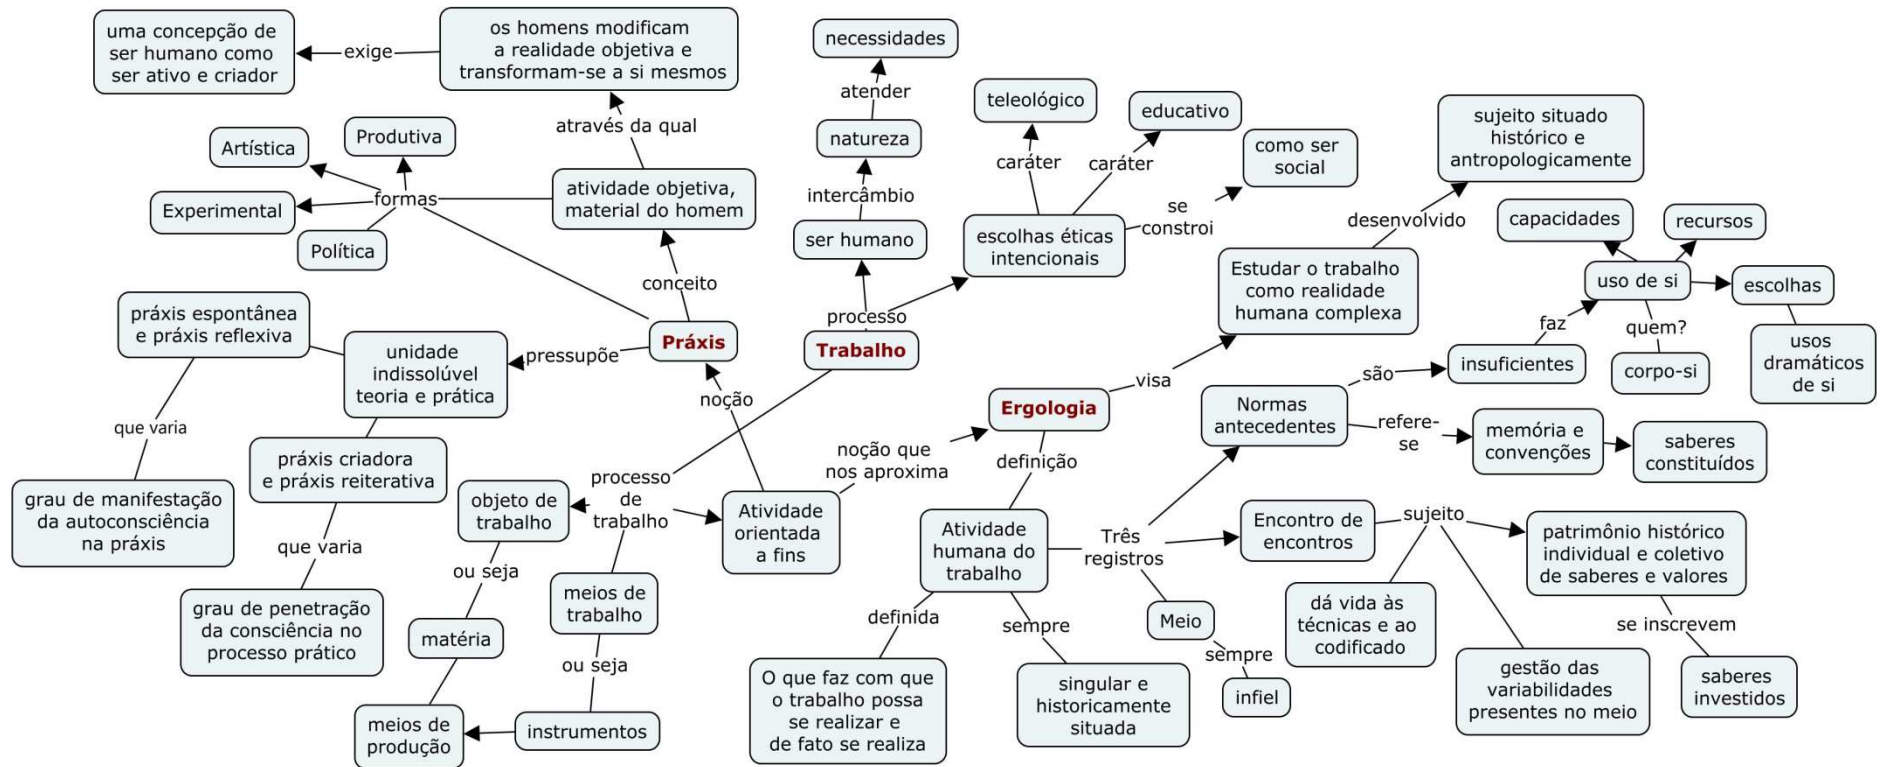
uma concepção de ser humano como ser ativo e criador

exige

os homens modificam a realidade objetiva e transformam-se a si mesmos

necessidades

atender

natureza

intercâmbio

ser humano

teleológico

caráter

educativo

caráter

como ser social

se constroi

escolhas éticas intencionais

sujeito situado histórico e antropologicamente

desenvolvido

Estudar o trabalho como realidade humana complexa

capacidades

recursos

uso de si

escolhas

faz

quem?

corpo-si

usos dramáticos de si

insuficientes

são

Artística

Produtiva

Experimental

formas

Política

através da qual

atividade objetiva, material do homem

conceito

práxis espontânea e práxis reflexiva

unidade indissolúvel teoria e prática

pressupõe

Práxis

processo

Trabalho

que varia

grau de manifestação da autoconsciência na práxis

práxis criadora e práxis reiterativa

que varia

grau de penetração da consciência no processo prático

noção

objeto de trabalho

processo de trabalho

Atividade orientada a fins

noção que nos aproxima

Ergologia

visa

definição

Normas antecedentes

refere-se

memória e convenções

saberes constituídos

ou seja

matéria

meios de trabalho

ou seja

meios de produção

instrumentos

Atividade humana do trabalho

Três registros

Encontro de encontros

sujeito

patrimônio histórico individual e coletivo de saberes e valores

se inscrevem

saberes investidos

dá vida às técnicas e ao codificado

gestão das variabilidades presentes no meio

definida

O que faz com que o trabalho possa se realizar e de fato se realiza

sempre

singular e historicamente situada

Meio

sempre

infiel